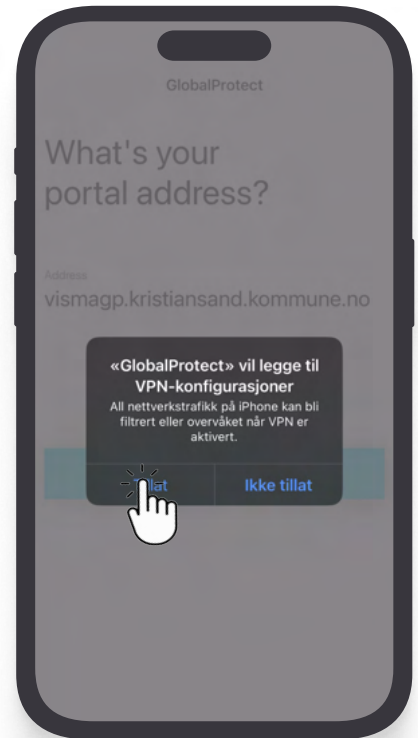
GlobalProtect

What's your portal address?

Address

vismagp.kristiansand.kommune.no

«GlobalProtect» vil legge til VPN-konfigurasjoner

All nettverkstrafikk på iPhone kan bli filtrert eller overvåket når VPN er aktivert.

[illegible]llat

Ikke tillat